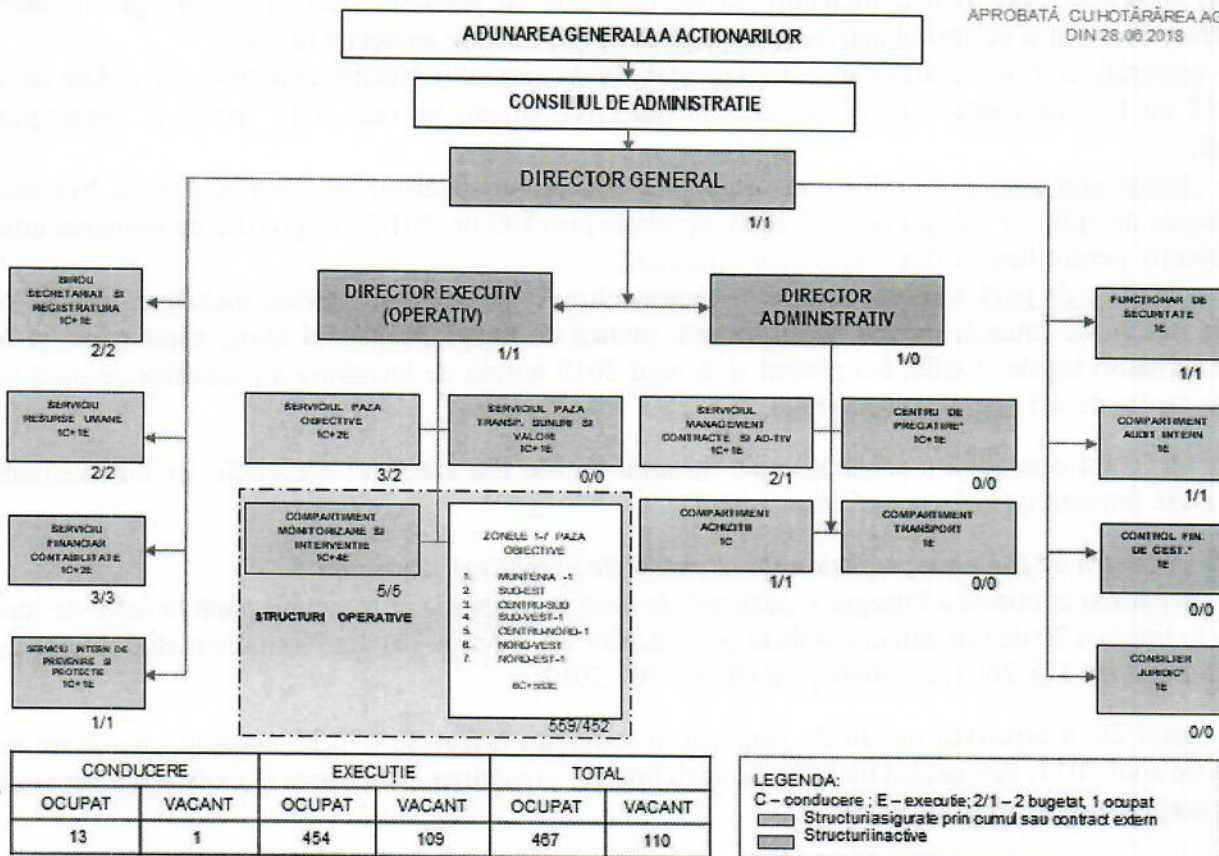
APROBATĂ CU HOTĂRÂREA AG
DIN 28.06.2018

ADUNAREA GENERALA A ACTIONARILOR

CONSILIUL DE ADMINISTRATIE

DIRECTOR GENERAL
1/1

BIROU SECRETARIAT ŞI REGISTRATURA 1C+1E
2/2

SERVICIU RESURSE UMANE 1C+1E
2/2

SERVICIU FINANCIAR CONTABILITATE 1C+2E
3/3

SERVICIU INTERN DE PREVENIRE ŞI PROTECTIE 1C+1E
1/1

DIRECTOR EXECUTIV (OPERATIV)
1/1

DIRECTOR ADMINISTRATIV
1/0

SERVICIUL PAZA OBIECTIVE 1C+2E
3/2

SERVICIUL PAZA TRANSP. BUNURI ŞI VALORI 1C+1E
0/0

SERVICIUL MANAGEMENT CONTRACTE ŞI AD-TIV 1C+1E
2/1

CENTRU DE PREGATIRE* 1C+1E
0/0

COMPARTIMENT MONITORIZARE ŞI INTERVENTIE 1C+4E
5/5

ZONELE 1-7 PAZA OBIECTIVE
1. MUNTENIA -1
2. SUD-EST
3. CENTRU-SUD
4. SUD-VEST-1
5. CENTRU-NORD-1
6. NORD-VEST
7. NORD-EST-1
6C+553E
559/452

STRUCTURI OPERATIVE

COMPARTIMENT ACHIZITII 1C
1/1

COMPARTIMENT TRANSPORT 1E
0/0

FUNCTIONAR DE SECURITATE 1E
1/1

COMPARTIMENT AUDIT INTERN 1E
1/1

CONTROL FIN. DE GEST.* 1E
0/0

CONSILIER JURIDIC* 1E
0/0

| CONDUCERE | | EXECUTIE | | TOTAL | |
|---|---|---|---|---|---|
| OCUPAT | VACANT | OCUPAT | VACANT | OCUPAT | VACANT |
| 13 | 1 | 454 | 109 | 467 | 110 |

LEGENDA:
C – conducere ; E – executie; 2/1 – 2 bugetat, 1 ocupat
Structuri asigurate prin cumul sau contract extern
Structuri inactive